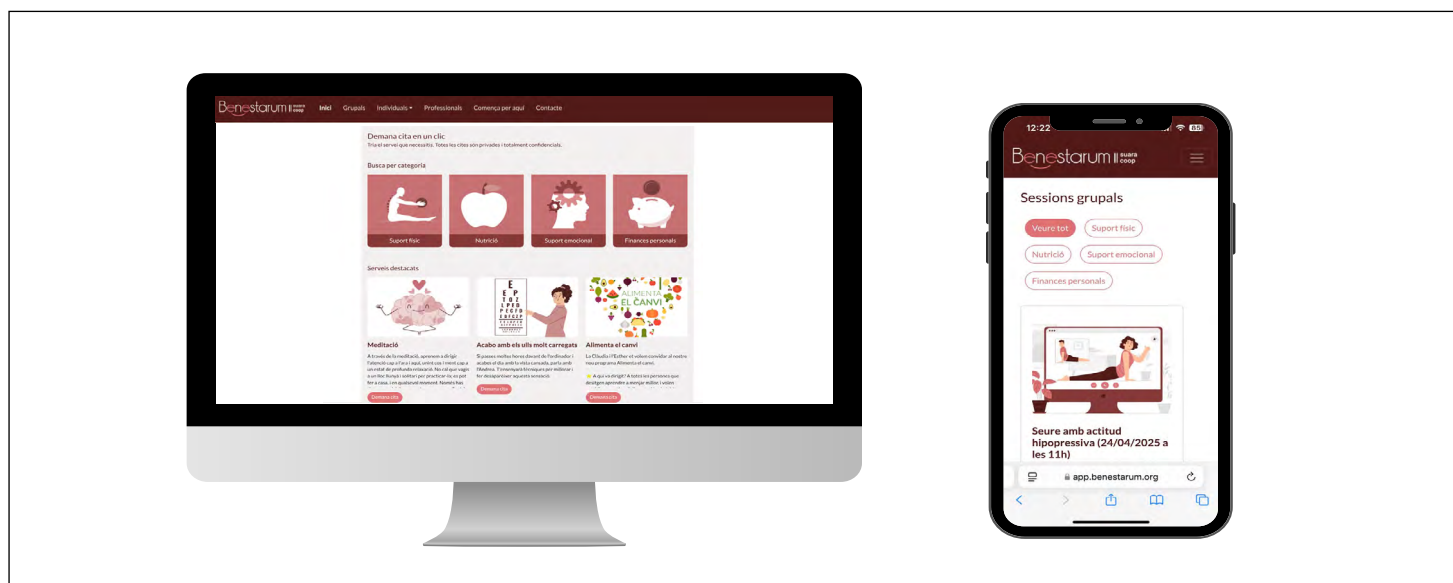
Benestarum suara coop Inici Grupals Individuals Professionals Comença per aquí Contacte

Demana cita en un clic
Tria el servei que necessitis. Totes les cites són privades i totalment confidencials.

Busca per categoria

Suport físic
Nutrició
Suport emocional
Finances personals

Serveis destacats

Meditació
A través de la meditació, aprenem a dirigir l'atenció cap a l'aquí i ara, entrant en un estat de profunda relaxació. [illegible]
Demana cita

Acabo amb els ulls molt carregats
Si passes moltes hores davant de l'ordinador i acabes el dia amb la vista cansada, parla amb l'Andrea. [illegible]
Demana cita

Alimenta el canvi
La Clàudia i l'Esther et volen convidar al nostre nou programa Alimenta el canvi.
A qui va dirigit? A totes les persones que desitgen aprendre a menjar millor i volen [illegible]
Demana cita

ALIMENTA EL CANVI

12:22

Benestarum suara coop

Sessions grupals

Veure tot
Suport físic
Nutrició
Suport emocional
Finances personals

Seure amb actitud hipopressiva (24/04/2025 a les 11h)

app.benestarum.org